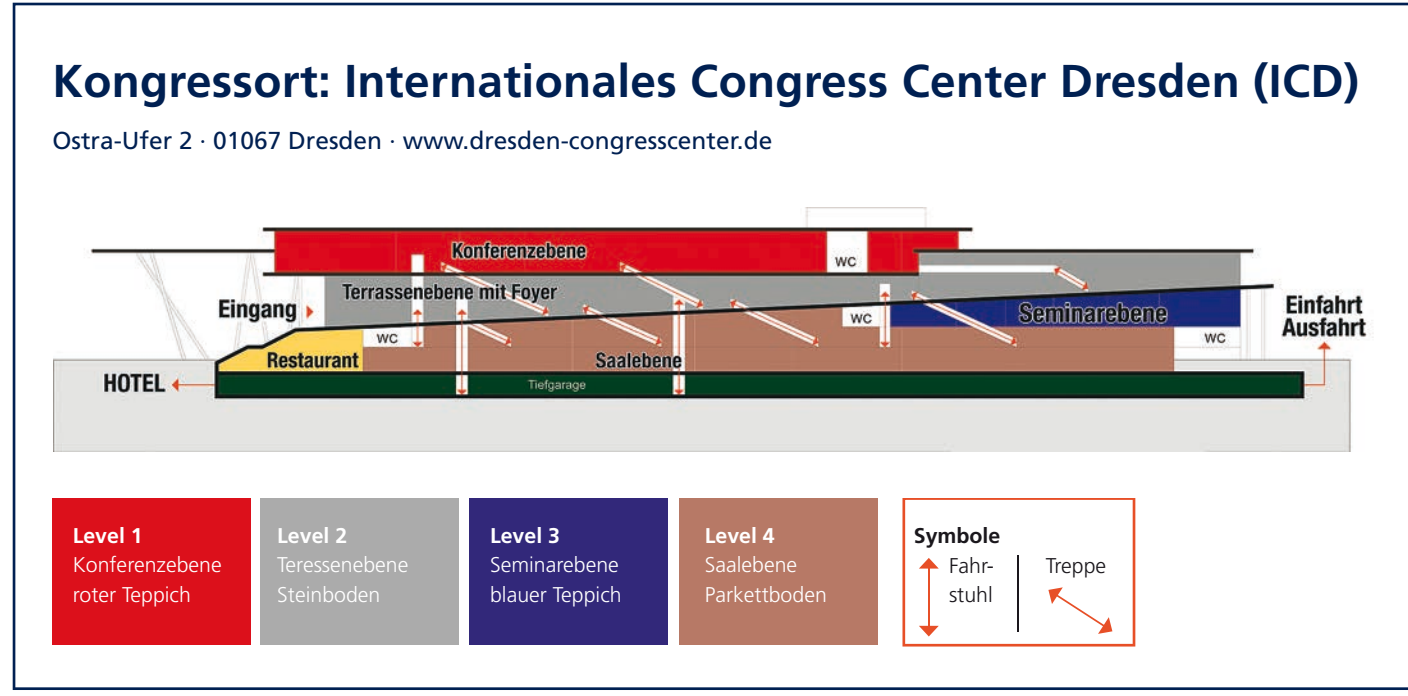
Kongressort: Internationales Congress Center Dresden (ICD)

Ostra-Ufer 2 · 01067 Dresden · www.dresden-congresscenter.de

Konferenzebene
WC
Terrassenebene mit Foyer
Eingang
WC
WC
Seminarebene
Einfahrt
Ausfahrt
WC
Restaurant
Saalebene
HOTEL
Tiefgarage

Level 1
Konferenzebene
roter Teppich

Level 2
Teressenebene
Steinboden

Level 3
Seminarebene
blauer Teppich

Level 4
Saalebene
Parkettboden

Symbole
Fahrstuhl
Treppe